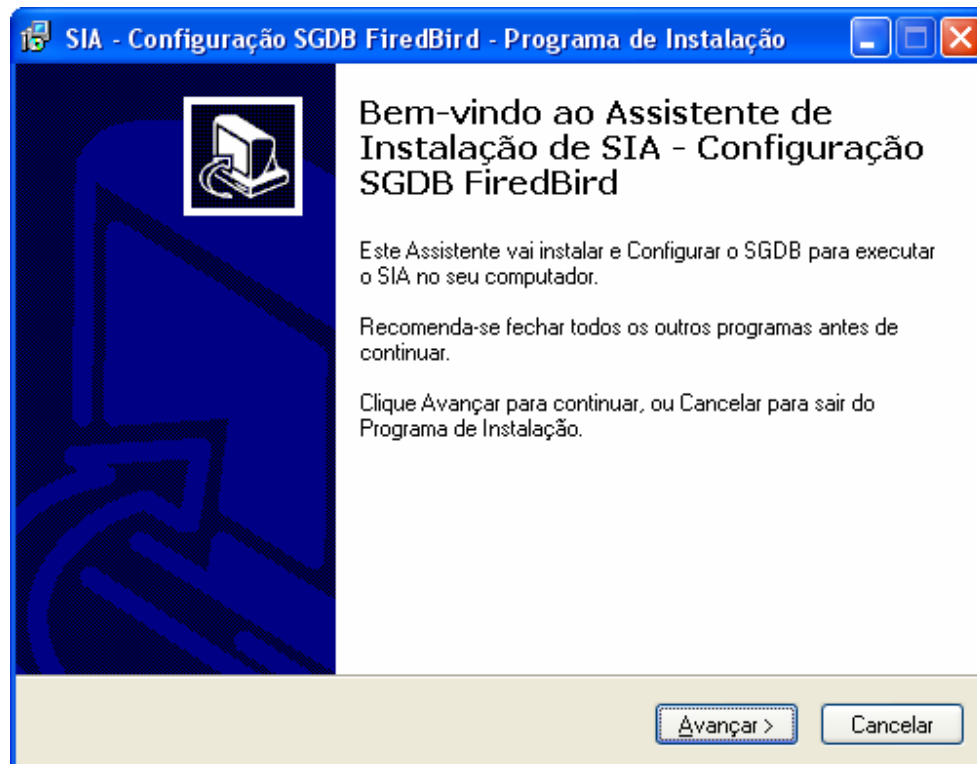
SIA - Configuração SGDB FiredBird - Programa de Instalação

Bem-vindo ao Assistente de Instalação de SIA - Configuração SGDB FiredBird

Este Assistente vai instalar e Configurar o SGDB para executar o SIA no seu computador.

Recomenda-se fechar todos os outros programas antes de continuar.

Clique Avançar para continuar, ou Cancelar para sair do Programa de Instalação.

Avançar >
Cancelar